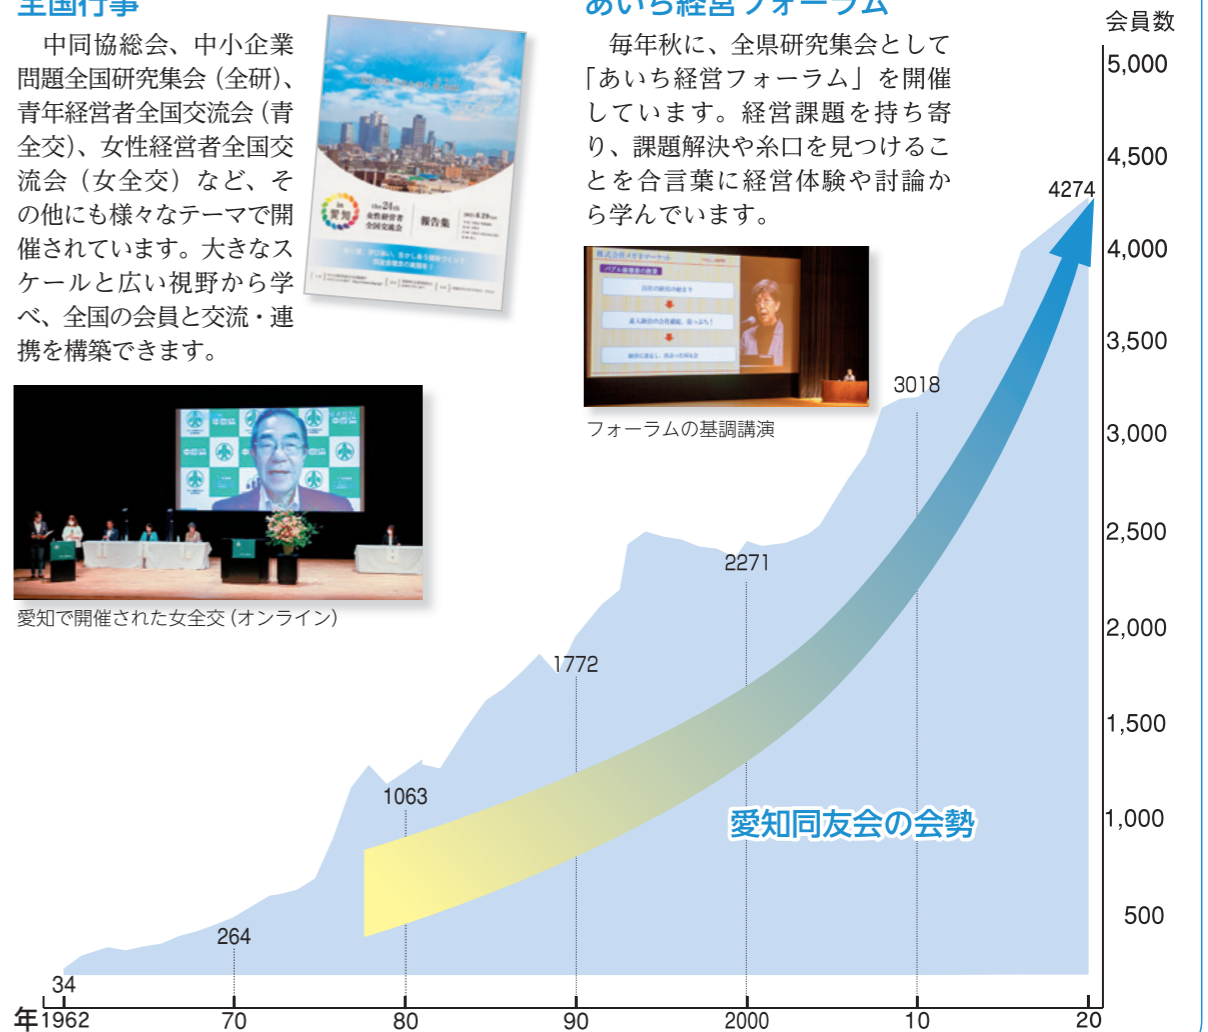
全国行事

中同協総会、中小企業問題全国研究集会（全研）、青年経営者全国交流会（青全交）、女性経営者全国交流会（女全交）など、その他にも様々なテーマで開催されています。大きなスケールと広い視野から学べ、全国の会員と交流・連携を構築できます。

愛知で開催された女全交（オンライン）

あいち経営フォーラム

毎年秋に、全県研究集会として「あいち経営フォーラム」を開催しています。経営課題を持ち寄り、課題解決や糸口を見つけることを合言葉に経営体験や討論から学んでいます。

フォーラムの基調講演

会員数
5,000
4,500
4,000
3,500
3,000
2,500
2,000
1,500
1,000
500

4274
3018
2271
1772
1063
264
34

愛知同友会の会勢

年 1962 70 80 90 2000 10 20